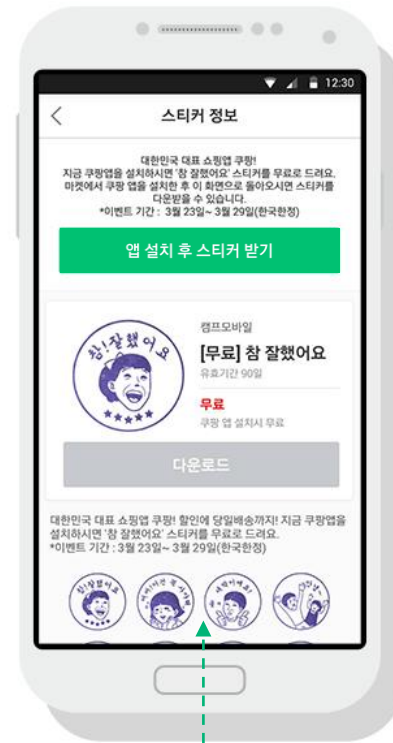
12:30

스티커 정보

대한민국 대표 쇼핑앱 쿠팡!
지금 쿠팡앱을 설치하시면 '참 잘했어요' 스티커를 무료로 드려요.
마켓에서 쿠팡 앱을 설치한 후 이 화면으로 돌아오시면 스티커를 다운받을 수 있습니다.
*이벤트 기간 : 3월 23일~ 3월 29일(한국한정)

앱 설치 후 스티커 받기

참!잘했어요

캠프모바일
[무료] 참 잘했어요
유효기간 90일
무료
쿠팡 앱 설치시 무료

다운로드

대한민국 대표 쇼핑앱 쿠팡! 할인에 당일배송까지! 지금 쿠팡앱을 설치하시면 '참 잘했어요' 스티커를 무료로 드려요.
*이벤트 기간 : 3월 23일~ 3월 29일(한국한정)

참!잘했어요

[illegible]

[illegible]

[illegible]